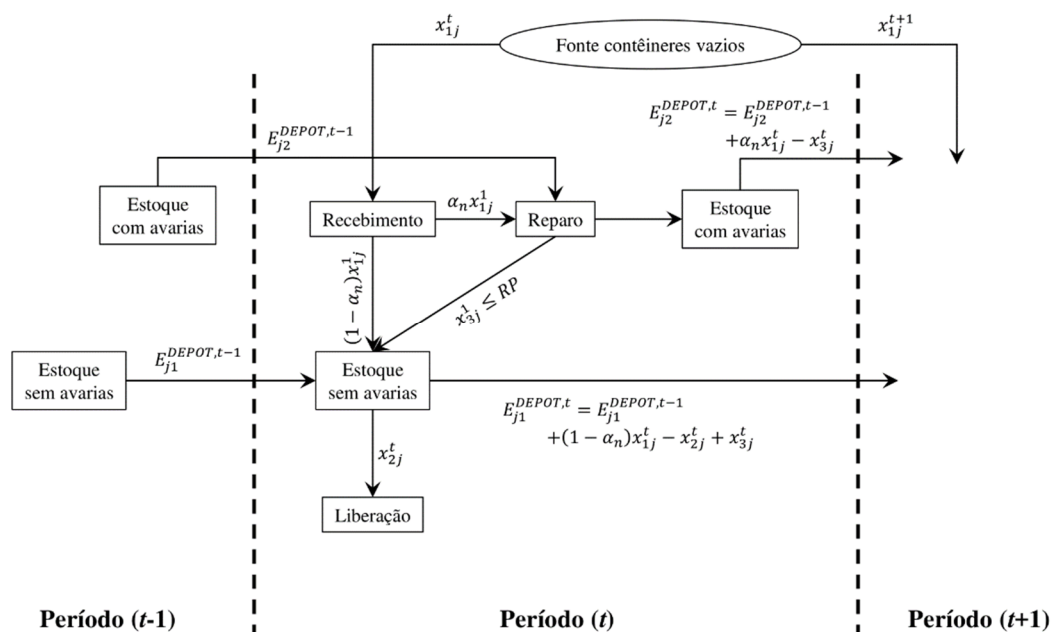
$x_{1j}^{t}$

Fonte contêineres vazios

$x_{1j}^{t+1}$

$E_{j2}^{DEPOT,t} = E_{j2}^{DEPOT,t-1} + \alpha_n x_{1j}^{t} - x_{3j}^{t}$

$E_{j2}^{DEPOT,t-1}$

Estoque com avarias

Recebimento

$\alpha_n x_{1j}^{1}$

Reparo

Estoque com avarias

$(1-\alpha_n)x_{1j}^{1}$

$x_{3j}^{1} \leq RP$

Estoque sem avarias

$E_{j1}^{DEPOT,t-1}$

Estoque sem avarias

$E_{j1}^{DEPOT,t} = E_{j1}^{DEPOT,t-1} + (1-\alpha_n)x_{1j}^{t} - x_{2j}^{t} + x_{3j}^{t}$

$x_{2j}^{t}$

Liberação

Período (*t*-1)

Período (*t*)

Período (*t*+1)